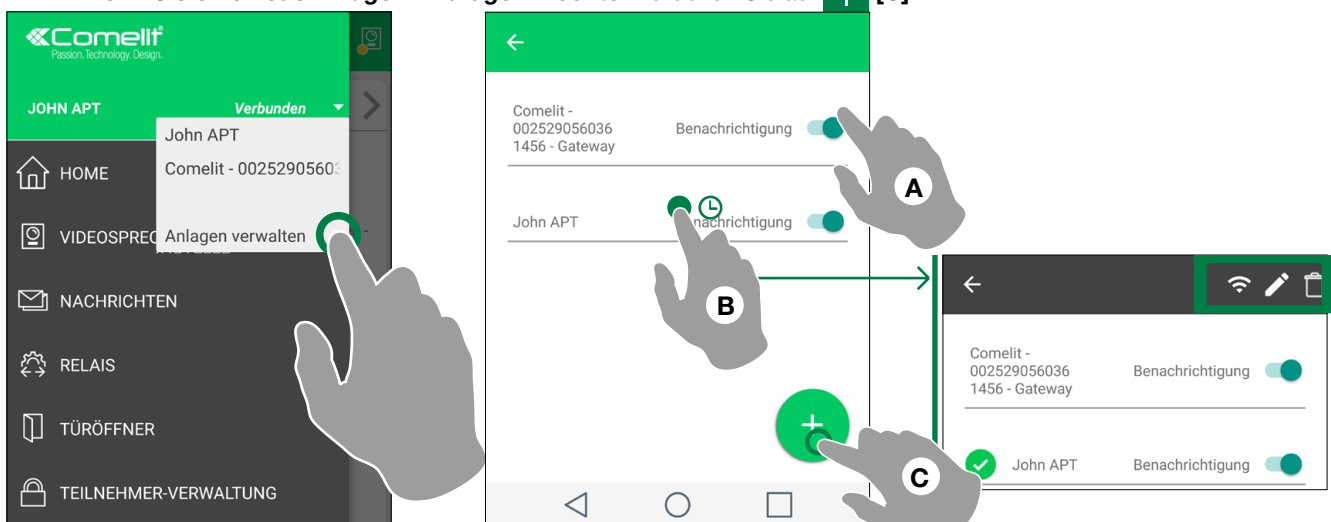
Comelit
Passion. Technology. Design.

JOHN APT
Verbunden

John APT
Comelit - 0025290560

Anlagen verwalten

HOME
VIDEOSPREC
NACHRICHTEN
RELAIS
TÜRÖFFNER
TEILNEHMER-VERWALTUNG

Comelit - 002529056036 1456 - Gateway
Benachrichtigung

John APT
Benachrichtigung

A
B
C

Comelit - 002529056036 1456 - Gateway
Benachrichtigung

John APT
Benachrichtigung